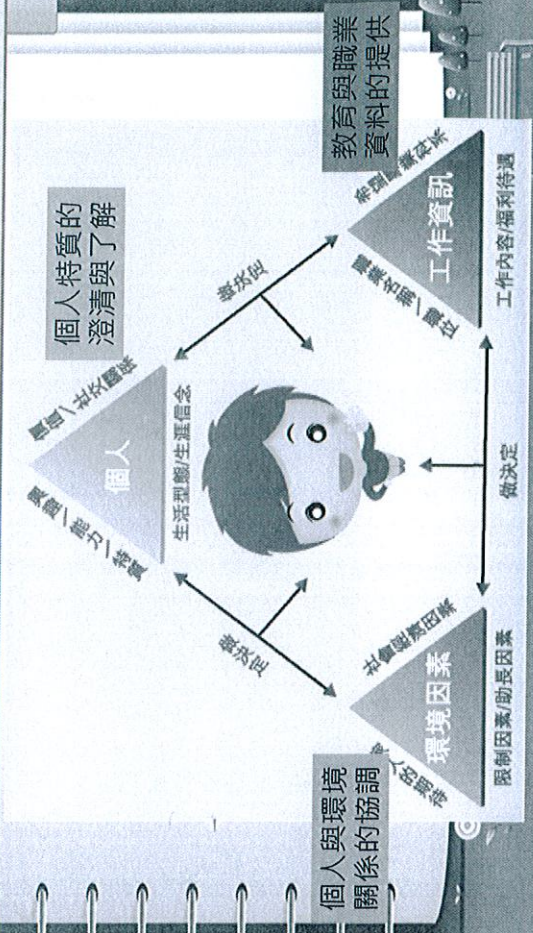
個人特質的
澄清與了解

教育與職業
資料的提供

個人與環境
關係的協調

個人

興趣/能力/特質

價值/社會關係

生活型態/生涯信念

工作資訊

職業名稱/職位

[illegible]

工作內容/福利待遇

環境因素

社會經濟因素

家人的期待

限制因素/助長因素

做決定

做決定

做決定